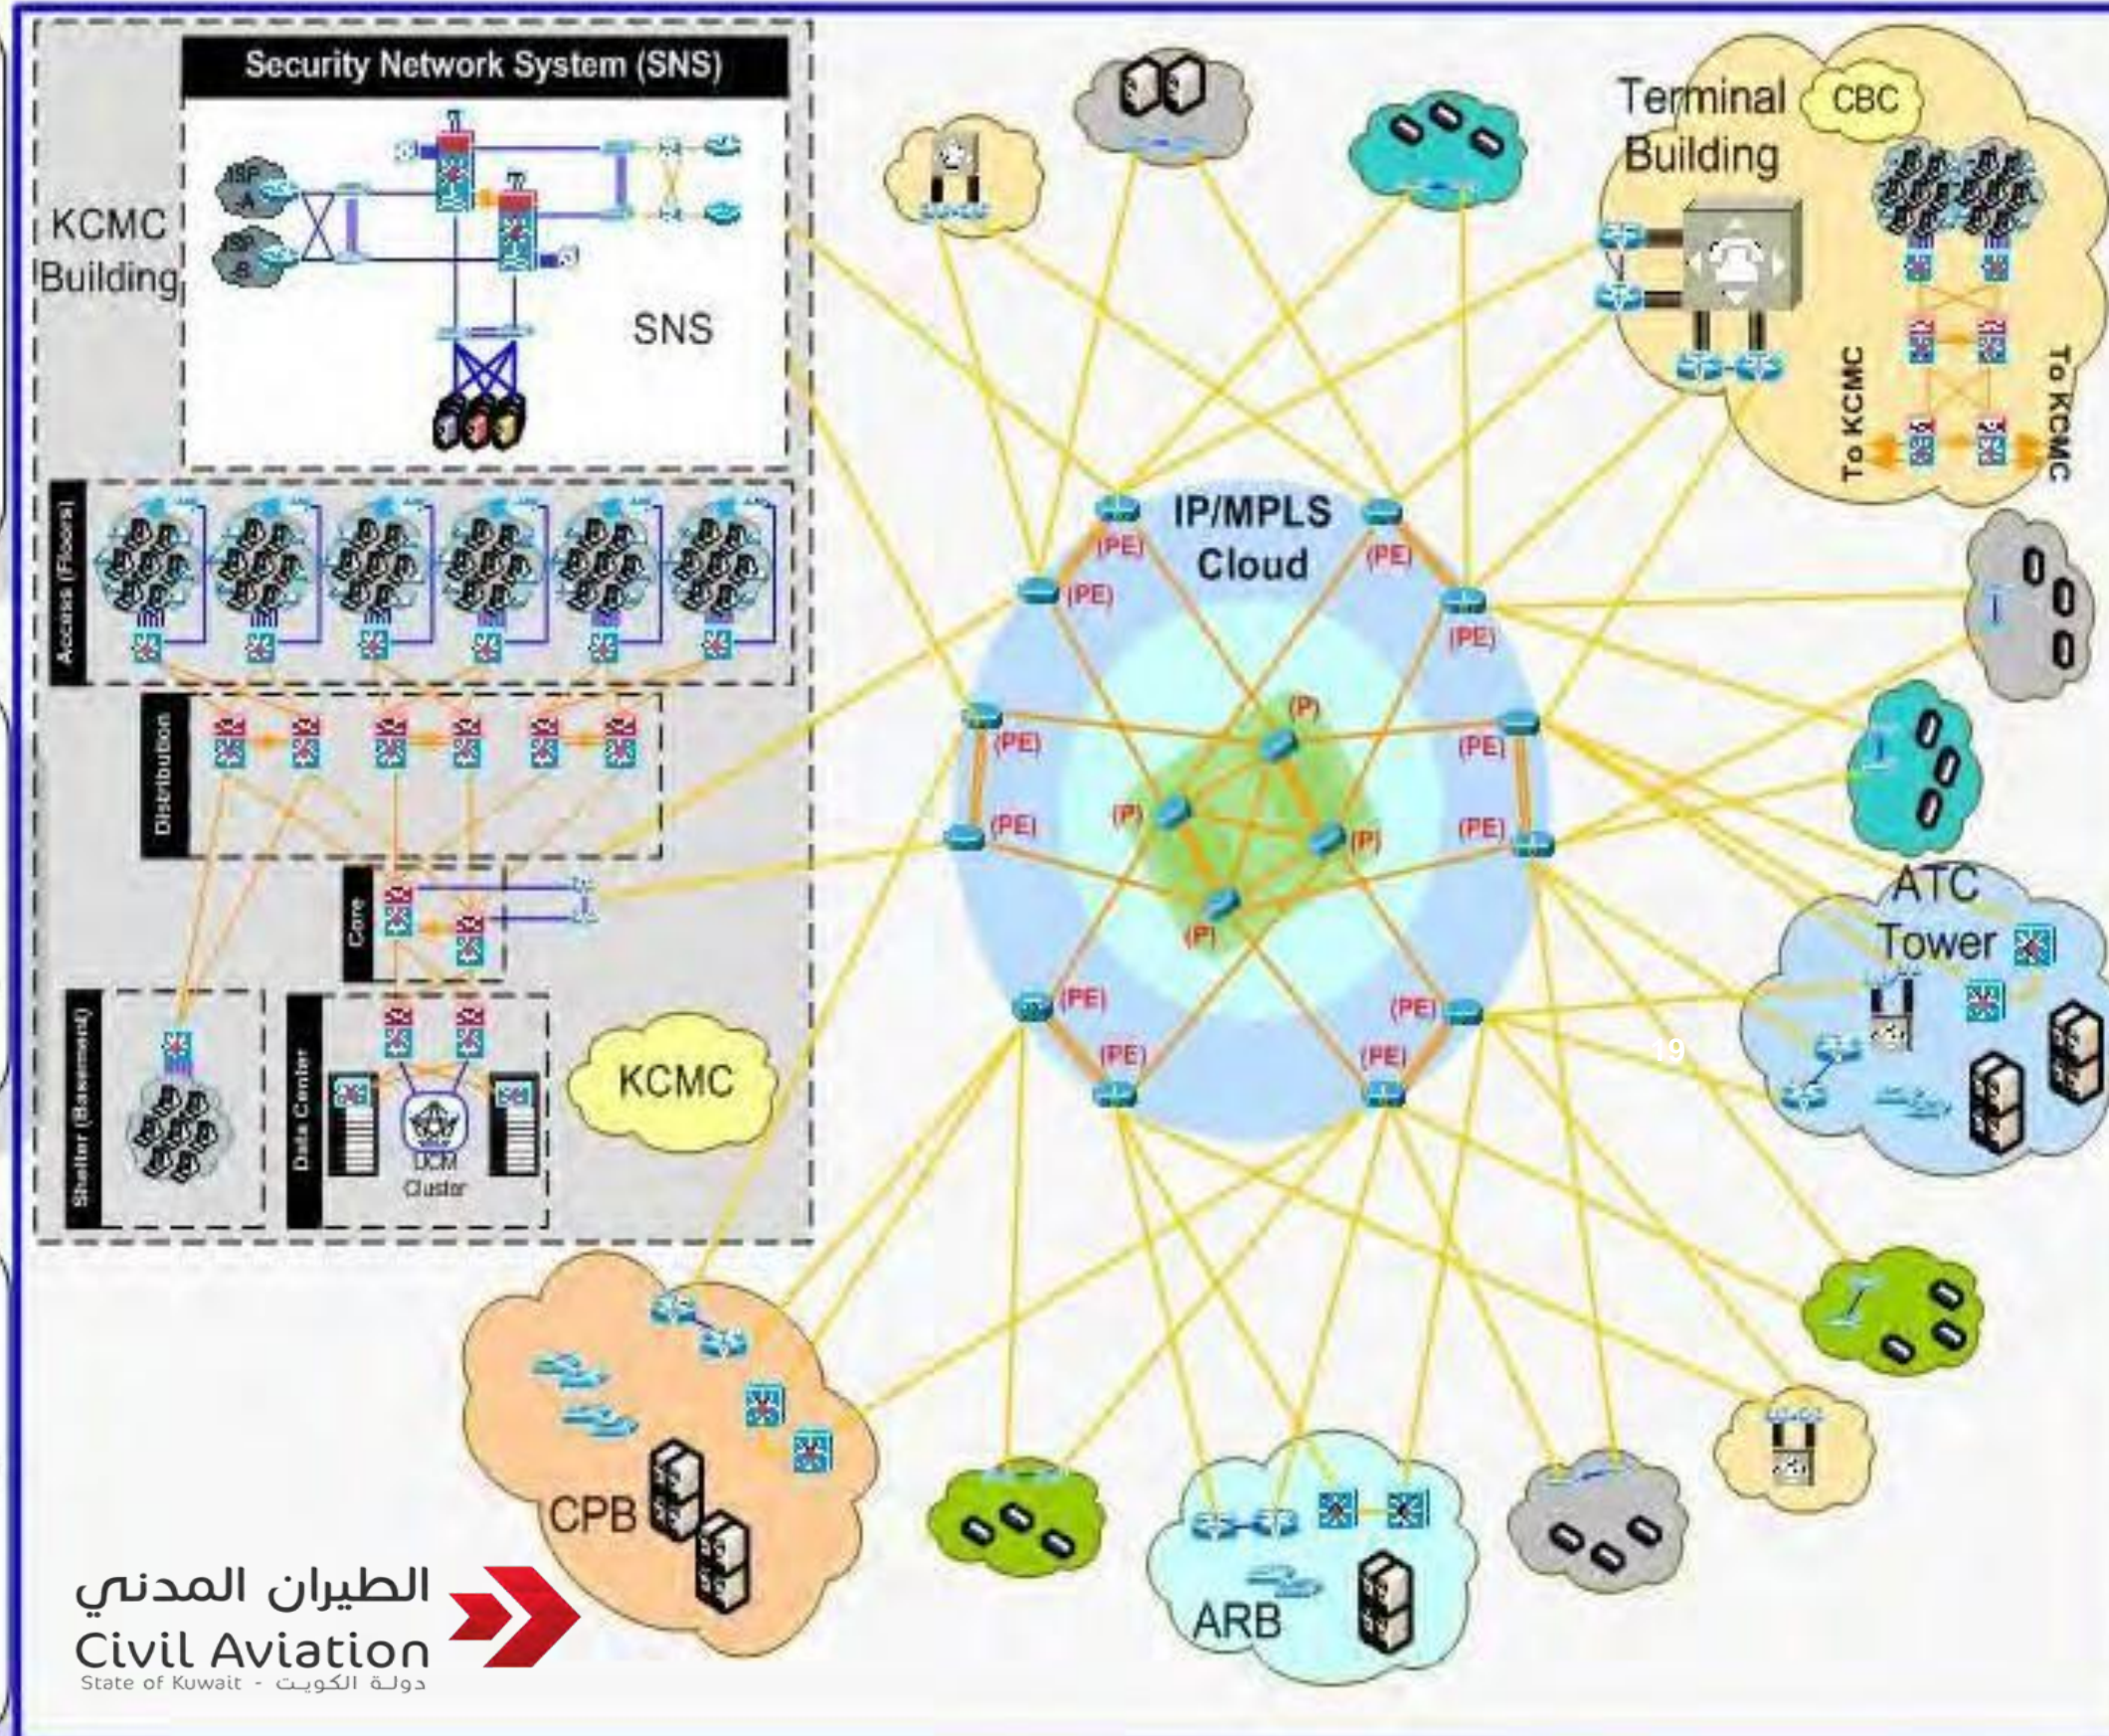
Security Network System (SNS)

ISP A

ISP B

KCMC Building

SNS

Terminal Building

CBC

To KCMC

To KCMC

Access (Floors)

Distribution

Core

Shelter (Basement)

Data Center

DCM Cluster

KCMC

IP/MPLS Cloud

(PE) (PE) (PE) (PE) (PE) (PE) (PE) (PE) (PE) (PE) (PE) (PE)

(P) (P) (P) (P)

ATC Tower

19

CPB

ARB

الطيران المدني
Civil Aviation
State of Kuwait - دولة الكويت